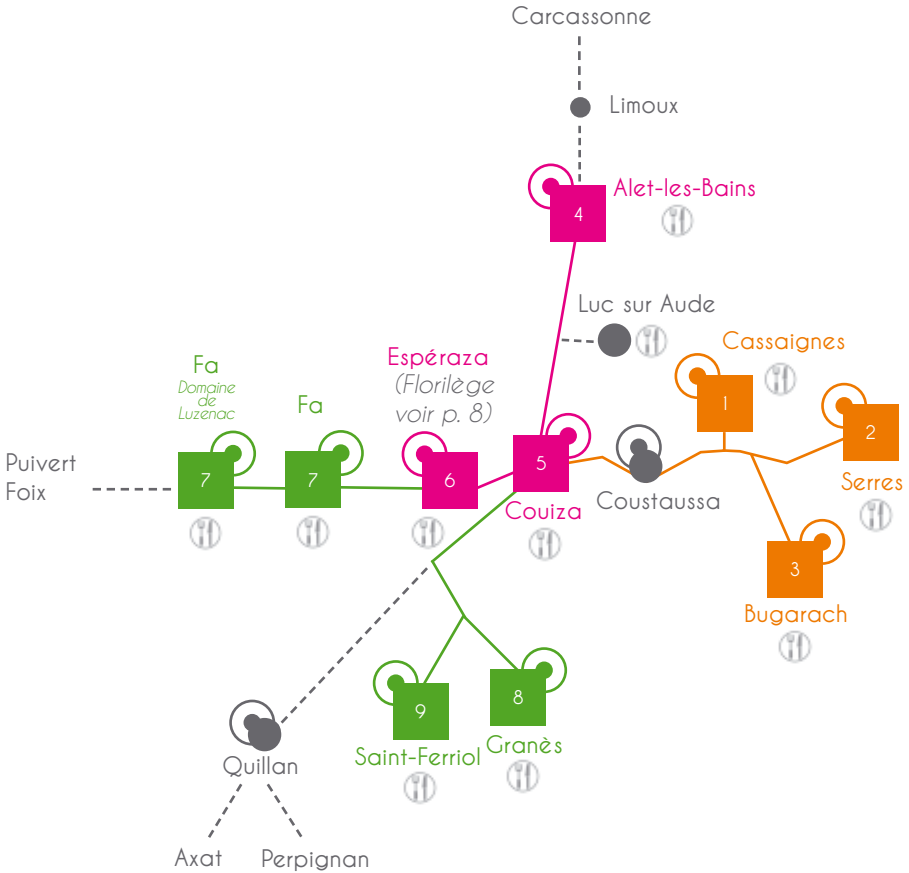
Carcassonne

Limoux

4 Alet-les-Bains

Luc sur Aude

Cassaignes

1

2

Serres

3

Bugarach

Espéraza (Florilège voir p. 8)

6

5

Couiza

Coustaussa

Fa Domaine de Luzenac

7

Fa

7

Puivert Foix

9

Saint-Ferriol

8

Granès

Quillan

Axat

Perpignan